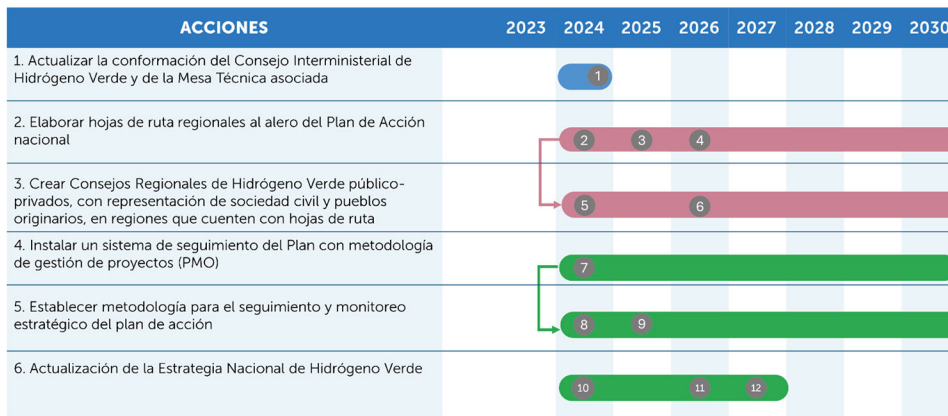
| ACCIONES | 2023 | 2024 | 2025 | 2026 | 2027 | 2028 | 2029 | 2030 |
|---|---|---|---|---|---|---|---|---|
| 1. Actualizar la conformación del Consejo Interministerial de Hidrógeno Verde y de la Mesa Técnica asociada | | 1 | | | | | | |
| 2. Elaborar hojas de ruta regionales al alero del Plan de Acción nacional | | 2 | 3 | 4 | | | | |
| 3. Crear Consejos Regionales de Hidrógeno Verde público-privados, con representación de sociedad civil y pueblos originarios, en regiones que cuenten con hojas de ruta | | 5 | | 6 | | | | |
| 4. Instalar un sistema de seguimiento del Plan con metodología de gestión de proyectos (PMO) | | 7 | | | | | | |
| 5. Establecer metodología para el seguimiento y monitoreo estratégico del plan de acción | | 8 | 9 | | | | | |
| 6. Actualización de la Estrategia Nacional de Hidrógeno Verde | | 10 | | 11 | 12 | | | |